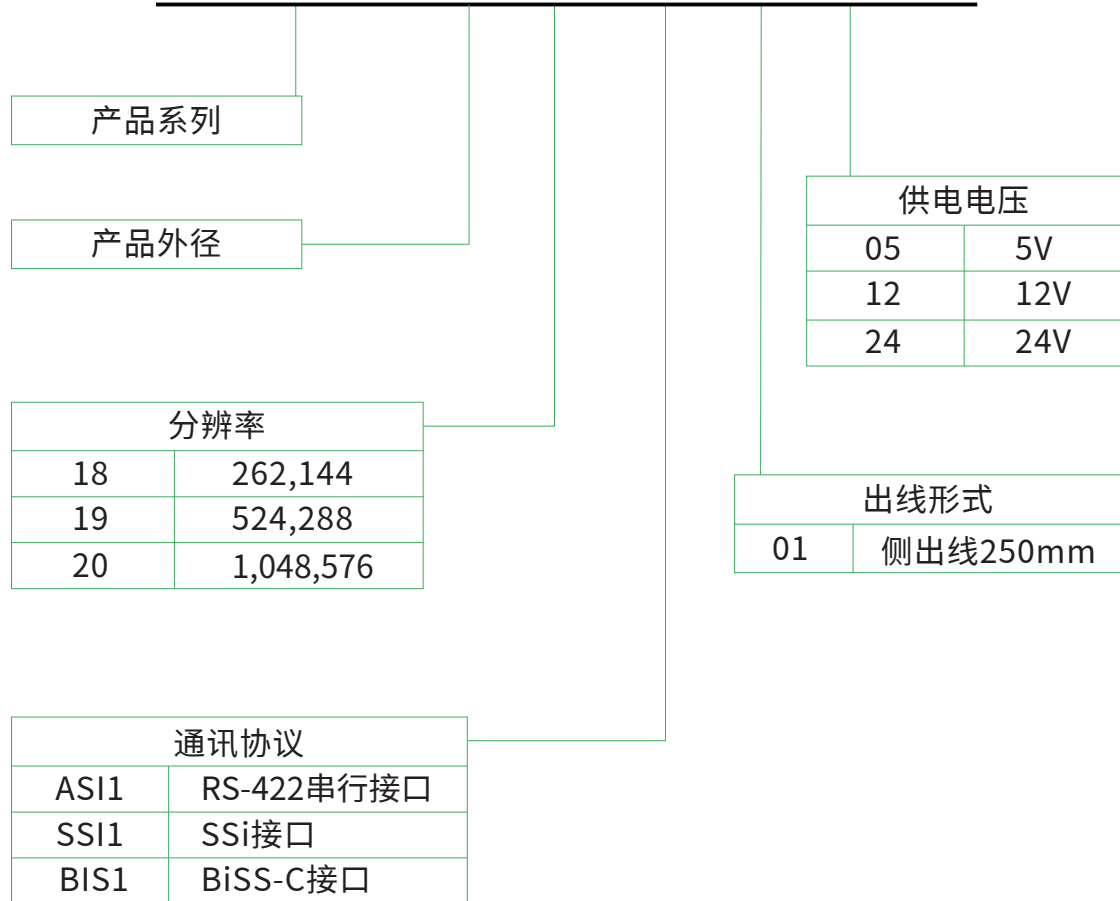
产品系列

产品外径

分辨率

| 18 | 262,144 |
|---|---|
| 19 | 524,288 |
| 20 | 1,048,576 |

通讯协议

| ASI1 | RS-422串行接口 |
|---|---|
| SSI1 | SSi接口 |
| BIS1 | BiSS-C接口 |

供电电压

| 05 | 5V |
|---|---|
| 12 | 12V |
| 24 | 24V |

出线形式

| 01 | 侧出线250mm |
|---|---|